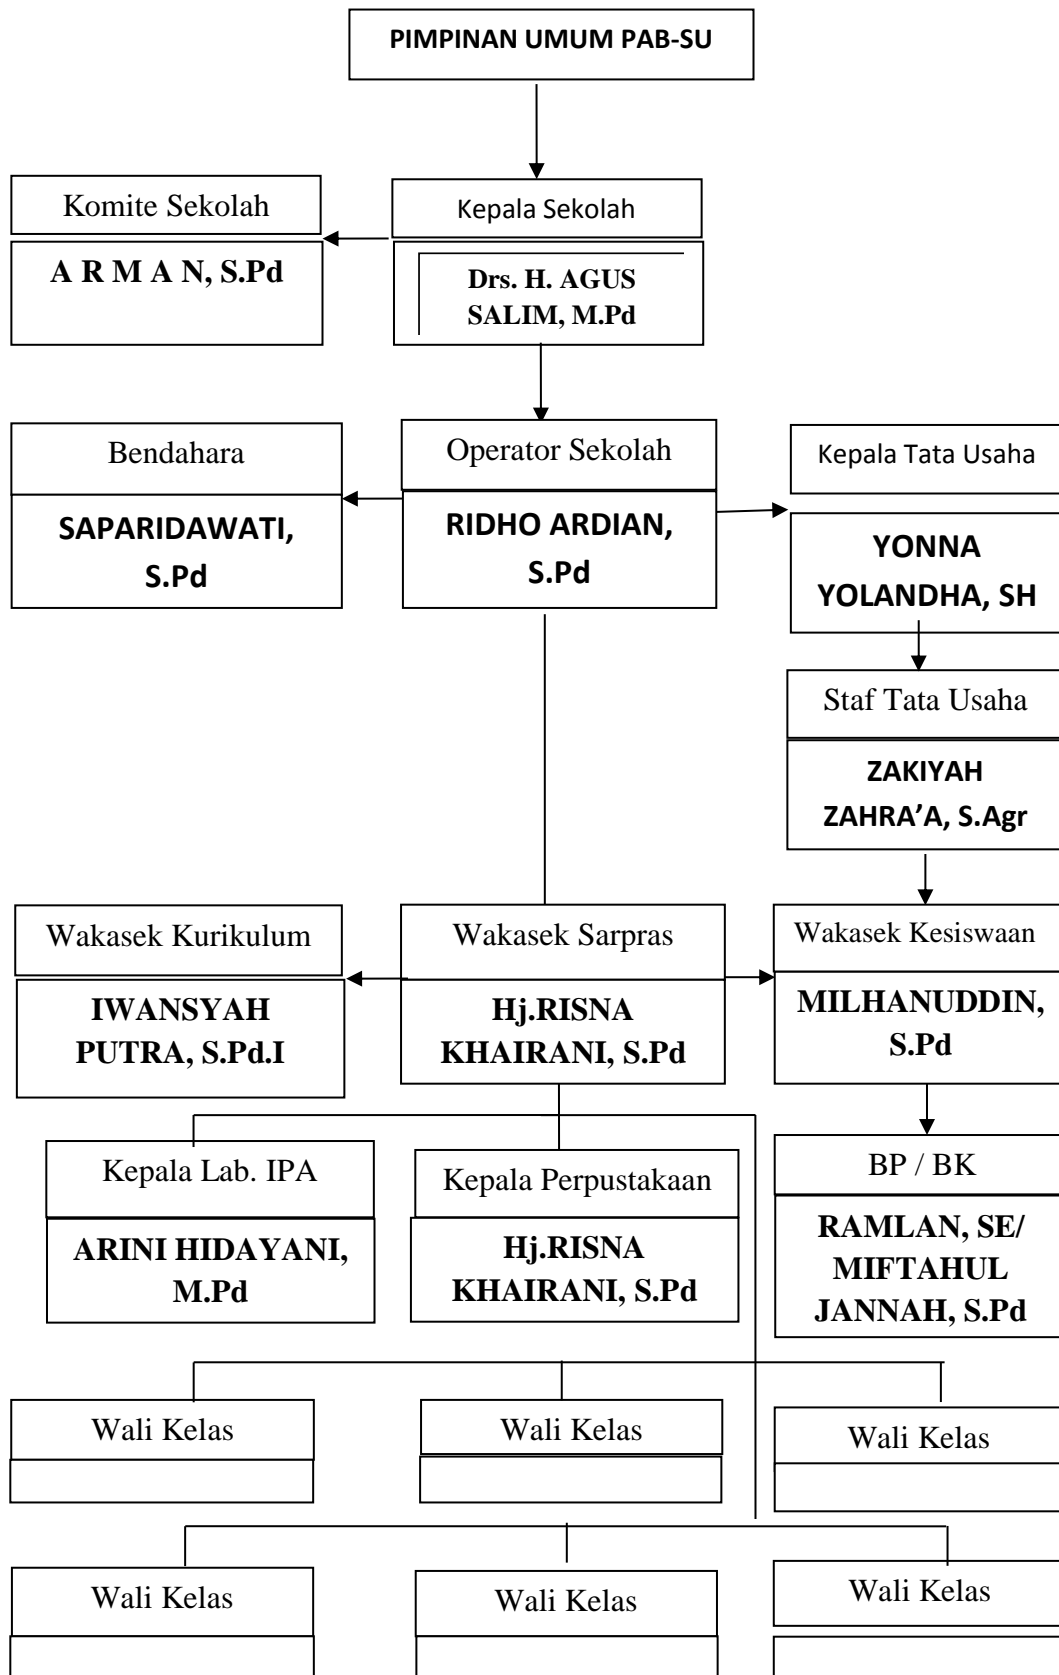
PIMPINAN UMUM PAB-SU

Komite Sekolah

A R M A N, S.Pd

Kepala Sekolah

Drs. H. AGUS SALIM, M.Pd

Bendahara

SAPARIDAWATI, S.Pd

Operator Sekolah

RIDHO ARDIAN, S.Pd

Kepala Tata Usaha

YONNA YOLANDHA, SH

Staf Tata Usaha

ZAKIYAH ZAHRA'A, S.Agr

Wakasek Kurikulum

IWANSYAH PUTRA, S.Pd.I

Wakasek Sarpras

Hj.RISNA KHAIRANI, S.Pd

Wakasek Kesiswaan

MILHANUDDIN, S.Pd

Kepala Lab. IPA

ARINI HIDAYANI, M.Pd

Kepala Perpustakaan

Hj.RISNA KHAIRANI, S.Pd

BP / BK

RAMLAN, SE/ MIFTAHUL JANNAH, S.Pd

Wali Kelas

Wali Kelas

Wali Kelas

Wali Kelas

Wali Kelas

Wali Kelas